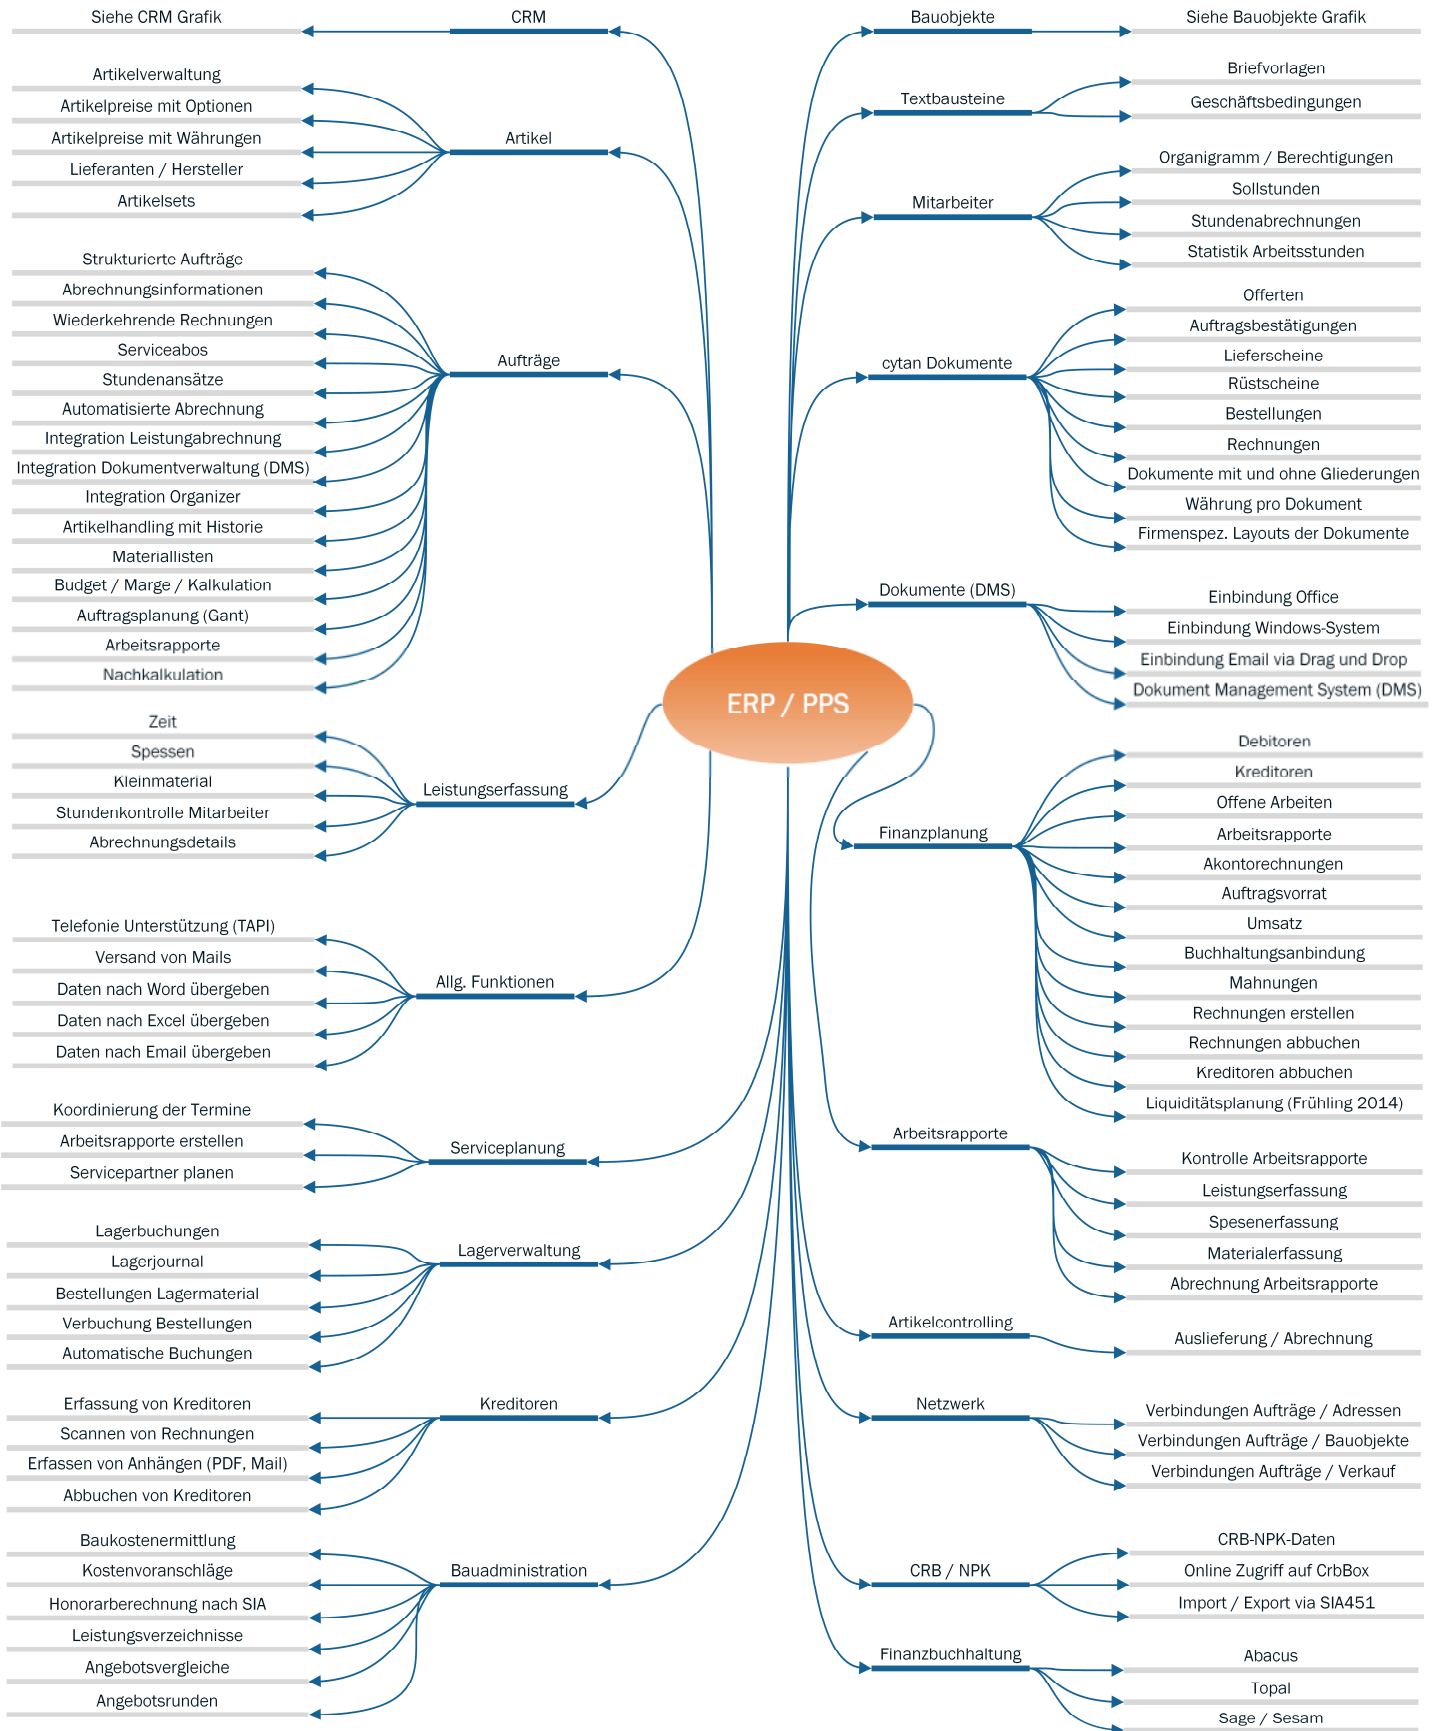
ERP / PPS

CRM
Siehe CRM Grafik

Artikel
Artikelverwaltung
Artikelpreise mit Optionen
Artikelpreise mit Währungen
Lieferanten / Hersteller
Artikelsets

Aufträge
Strukturierte Aufträge
Abrechnungsinformationen
Wiederkehrende Rechnungen
Serviceabos
Stundenansätze
Automatisierte Abrechnung
Integration Leistungabrechnung
Integration Dokumentverwaltung (DMS)
Integration Organizer
Artikelhandling mit Historie
Materiallisten
Budget / Marge / Kalkulation
Auftragsplanung (Gant)
Arbeitsrapporte
Nachkalkulation

Leistungserfassung
Zeit
Spessen
Kleinmaterial
Stundenkontrolle Mitarbeiter
Abrechnungsdetails

Allg. Funktionen
Telefonie Unterstützung (TAPI)
Versand von Mails
Daten nach Word übergeben
Daten nach Excel übergeben
Daten nach Email übergeben

Serviceplanung
Koordinierung der Termine
Arbeitsrapporte erstellen
Servicepartner planen

Lagerverwaltung
Lagerbuchungen
Lagerjournal
Bestellungen Lagermaterial
Verbuchung Bestellungen
Automatische Buchungen

Kreditoren
Erfassung von Kreditoren
Scannen von Rechnungen
Erfassen von Anhängen (PDF, Mail)
Abbuchen von Kreditoren

Bauadministration
Baukostenermittlung
Kostenvoranschläge
Honorarberechnung nach SIA
Leistungsverzeichnisse
Angebotsvergleiche
Angebotsrunden

Bauobjekte
Siehe Bauobjekte Grafik

Textbausteine
Briefvorlagen
Geschäftsbedingungen

Mitarbeiter
Organigramm / Berechtigungen
Sollstunden
Stundenabrechnungen
Statistik Arbeitsstunden

cytan Dokumente
Offerten
Auftragsbestätigungen
Lieferscheine
Rüstscheine
Bestellungen
Rechnungen
Dokumente mit und ohne Gliederungen
Währung pro Dokument
Firmenspez. Layouts der Dokumente

Dokumente (DMS)
Einbindung Office
Einbindung Windows-System
Einbindung Email via Drag und Drop
Dokument Management System (DMS)

Finanzplanung
Debitoren
Kreditoren
Offene Arbeiten
Arbeitsrapporte
Akontorechnungen
Auftragsvorrat
Umsatz
Buchhaltungsanbindung
Mahnungen
Rechnungen erstellen
Rechnungen abbuchen
Kreditoren abbuchen
Liquiditätsplanung (Frühling 2014)

Arbeitsrapporte
Kontrolle Arbeitsrapporte
Leistungserfassung
Spesenerfassung
Materialerfassung
Abrechnung Arbeitsrapporte

Artikelcontrolling
Auslieferung / Abrechnung

Netzwerk
Verbindungen Aufträge / Adressen
Verbindungen Aufträge / Bauobjekte
Verbindungen Aufträge / Verkauf

CRB / NPK
CRB-NPK-Daten
Online Zugriff auf CrbBox
Import / Export via SIA451

Finanzbuchhaltung
Abacus
Topal
Sage / Sesam